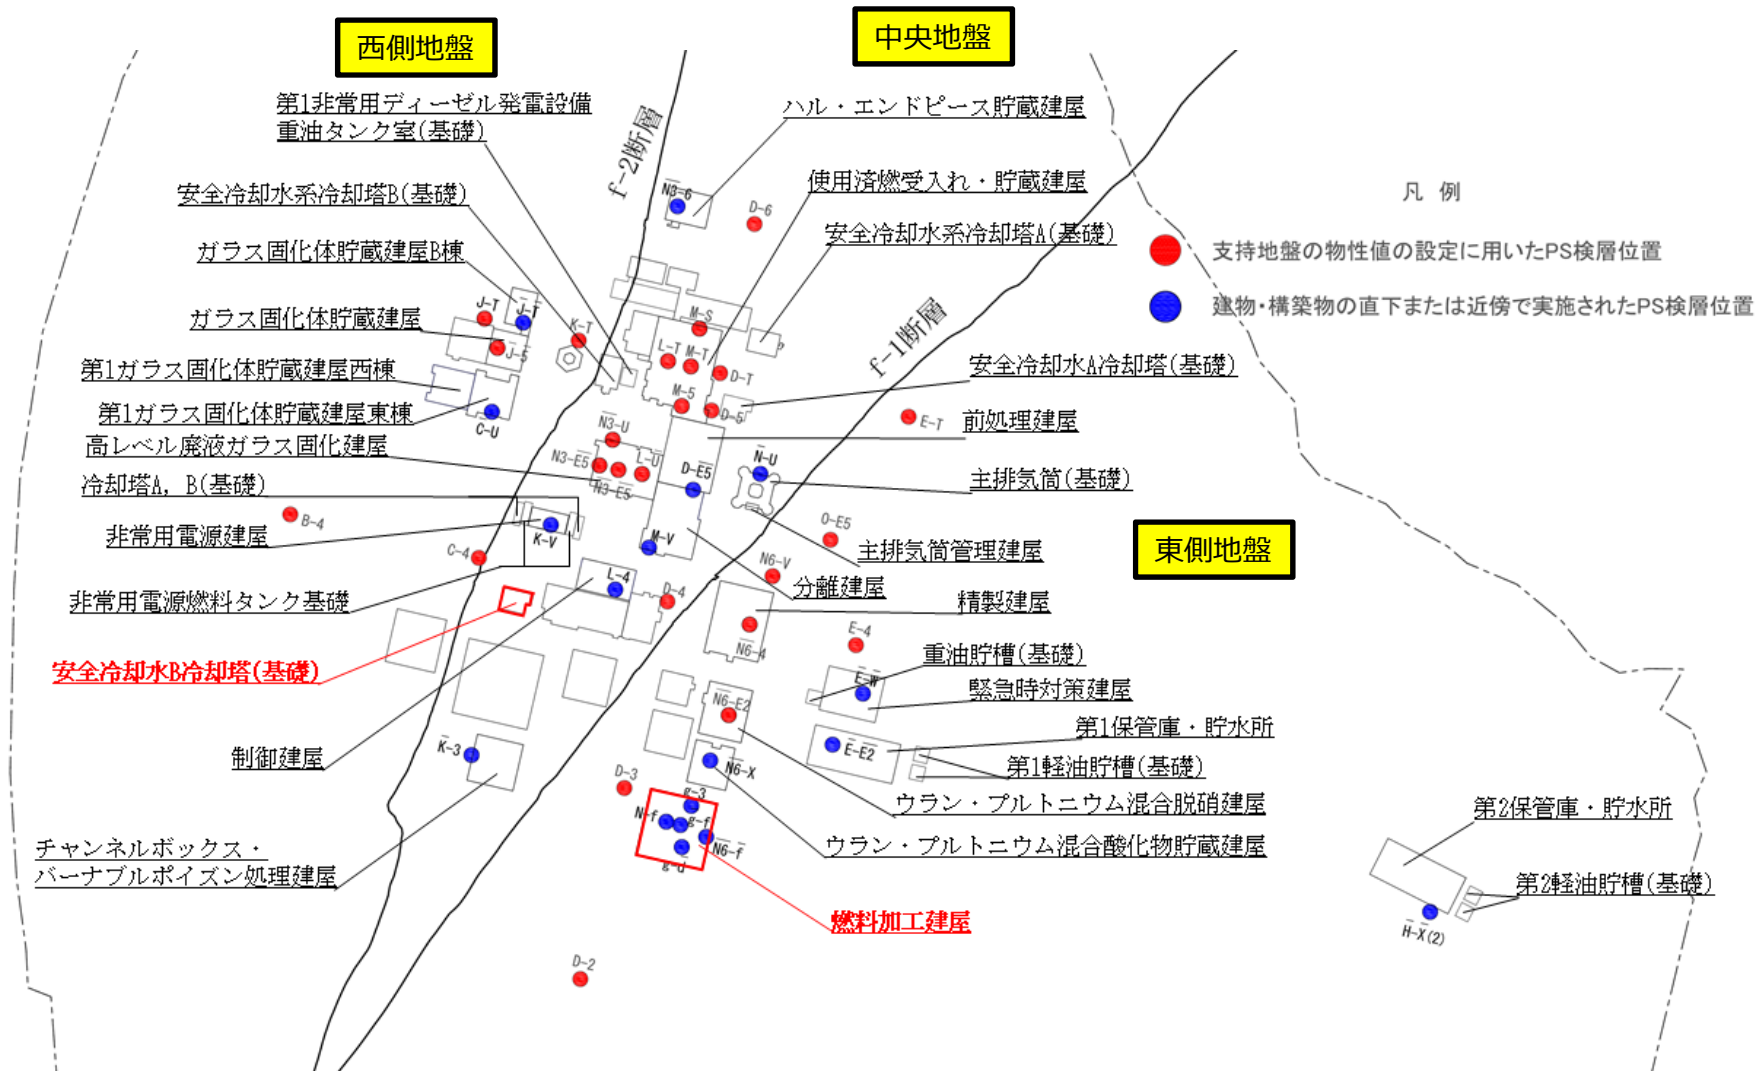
西側地盤

中央地盤

東側地盤

第1非常用ディーゼル発電設備
重油タンク室(基礎)

ハル・エンドピース貯蔵建屋

f−2断層

使用済燃受入れ・貯蔵建屋

安全冷却水系冷却塔B(基礎)

安全冷却水系冷却塔A(基礎)

ガラス固化体貯蔵建屋B棟

ガラス固化体貯蔵建屋

第1ガラス固化体貯蔵建屋西棟

第1ガラス固化体貯蔵建屋東棟

高レベル廃液ガラス固化建屋

冷却塔A，B(基礎)

非常用電源建屋

非常用電源燃料タンク基礎

安全冷却水B冷却塔(基礎)

制御建屋

チャンネルボックス・
バーナブルポイズン処理建屋

凡 例

支持地盤の物性値の設定に用いたPS検層位置

建物・構築物の直下または近傍で実施されたPS検層位置

f−1断層

安全冷却水A冷却塔(基礎)

前処理建屋

主排気筒(基礎)

主排気筒管理建屋

分離建屋

精製建屋

重油貯槽(基礎)

緊急時対策建屋

第1保管庫・貯水所

第1軽油貯槽(基礎)

ウラン・プルトニウム混合脱硝建屋

ウラン・プルトニウム混合酸化物貯蔵建屋

第2保管庫・貯水所

第2軽油貯槽(基礎)

燃料加工建屋

N8−6
D−6
J−T
J−T
K−T
J−5
M−S
L−T
M−T
D−T
M−5
D−5
E−T
C−U
N3−U
N3−E5
L−U
D−E5
N3−E5
N−U
B−4
K−V
C−4
M−V
O−E5
N6−V
L−4
D−4
E−4
N6−4
E−W
N6−E2
E−E2
K−3
D−3
N6−X
g−3
N−f
g−f
N6−f
g−d
H−X(2)
D−2